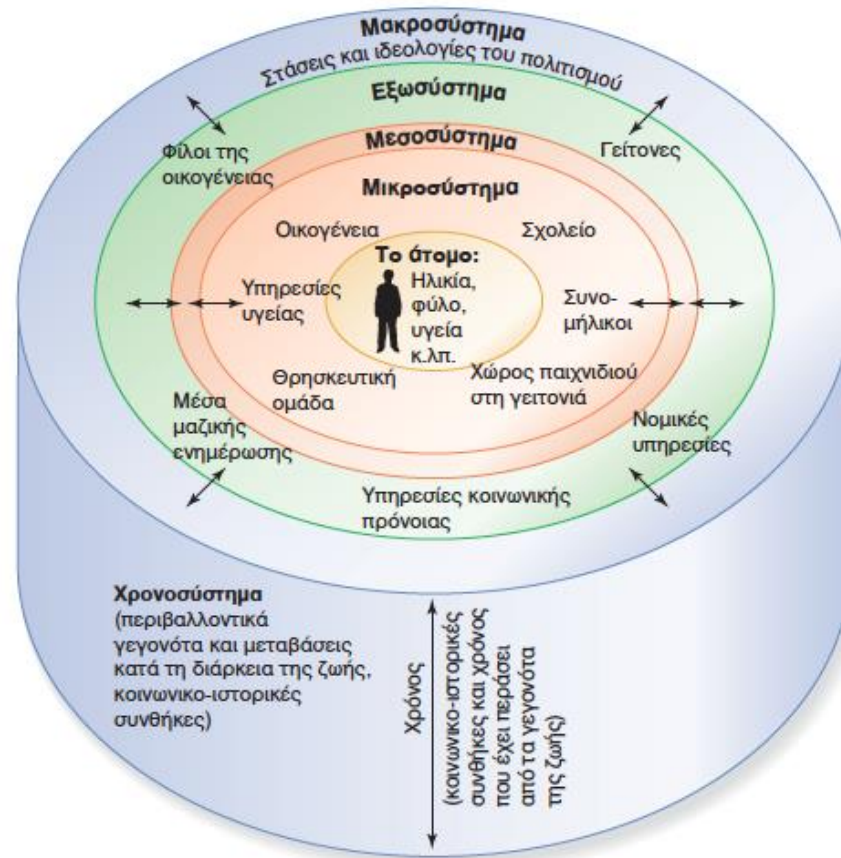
Μακροσύστημα
Στάσεις και ιδεολογίες του πολιτισμού

Εξωσύστημα

Φίλοι της οικογένειας

Γείτονες

Μεσοσύστημα

Μικροσύστημα

Οικογένεια

Σχολείο

Το άτομο:
Ηλικία, φύλο, υγεία κ.λπ.

Υπηρεσίες υγείας

Συνομήλικοι

Θρησκευτική ομάδα

Χώρος παιχνιδιού στη γειτονιά

Μέσα μαζικής ενημέρωσης

Νομικές υπηρεσίες

Υπηρεσίες κοινωνικής πρόνοιας

Χρονοσύστημα
(περιβαλλοντικά γεγονότα και μεταβάσεις κατά τη διάρκεια της ζωής, κοινωνικο-ιστορικές συνθήκες)

Χρόνος
(κοινωνικο-ιστορικές συνθήκες και χρόνος που έχει περάσει από τα γεγονότα της ζωής)